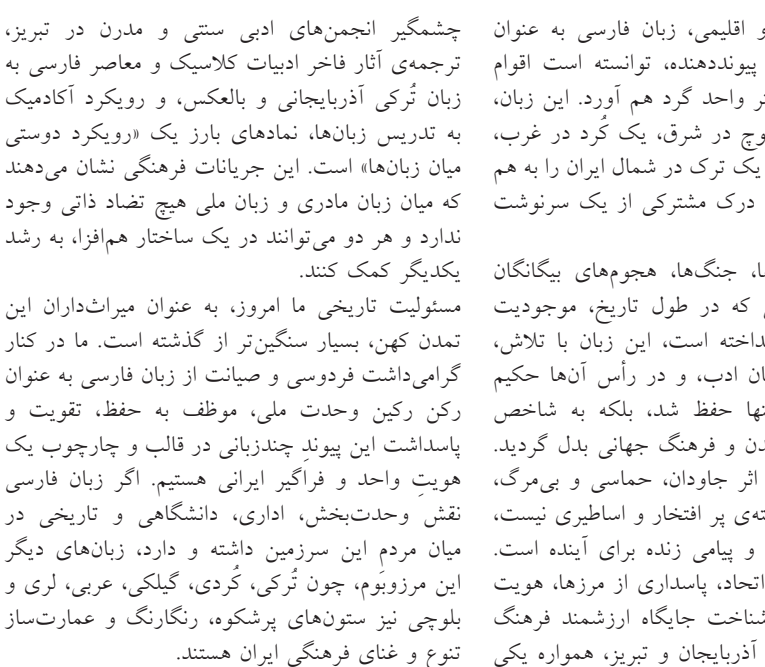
چشمگیر انجمن‌های ادبی سنتی و مدرن در تبریز، ترجمه‌ی آثار فاخر ادبیات کلاسیک و معاصر فارسی به زبان تُرکی آذربایجانی و بالعکس، و رویکرد آکادمیک به تدریس زبان‌ها، نمادهای بارز یک «رویکرد دوستی میان زبان‌ها» است. این جریانات فرهنگی نشان می‌دهند که میان زبان مادری و زبان ملی هیچ تضاد ذاتی وجود ندارد و هر دو می‌توانند در یک ساختار هم‌افزا، به رشد یکدیگر کمک کنند.

مسئولیت تاریخی ما امروز، به عنوان میراث‌داران این تمدن کهن، بسیار سنگین‌تر از گذشته است. ما در کنار گرامی‌داشت فردوسی و صیانت از زبان فارسی به عنوان رکن رکین وحدت ملی، موظف به حفظ، تقویت و پاسداشت این پیوندِ چندزبانی در قالب و چارچوب یک هویتِ واحد و فراگیر ایرانی هستیم. اگر زبان فارسی نقشِ وحدت‌بخش، اداری، دانشگاهی و تاریخی در میان مردم این سرزمین داشته و دارد، زبان‌های دیگر این مرزوبوم، چون تُرکی، کُردی، گیلکی، عربی، لری و بلوچی نیز ستون‌های پرشکوه، رنگارنگ و عمارت‌ساز تنوع و غنای فرهنگی ایران هستند.

و اقلیمی، زبان فارسی به عنوان پیونددهنده، توانسته است اقوام ر واحد گرد هم آورد. این زبان، وچ در شرق، یک کُرد در غرب، یک ترک در شمال ایران را به هم درک مشترکی از یک سرنوشت

ا، جنگ‌ها، هجوم‌های بیگانگان ی که در طول تاریخ، موجودیت داخته است، این زبان با تلاش، ان ادب، و در رأس آن‌ها حکیم نها حفظ شد، بلکه به شاخص دن و فرهنگ جهانی بدل گردید. اثر جاودان، حماسی و بی‌مرگ، تهی پر افتخار و اساطیری نیست، و پیامی زنده برای آینده است. اتحاد، پاسداری از مرزها، هویت شناخت جایگاه ارزشمند فرهنگ آذربایجان و تبریز، همواره یکی